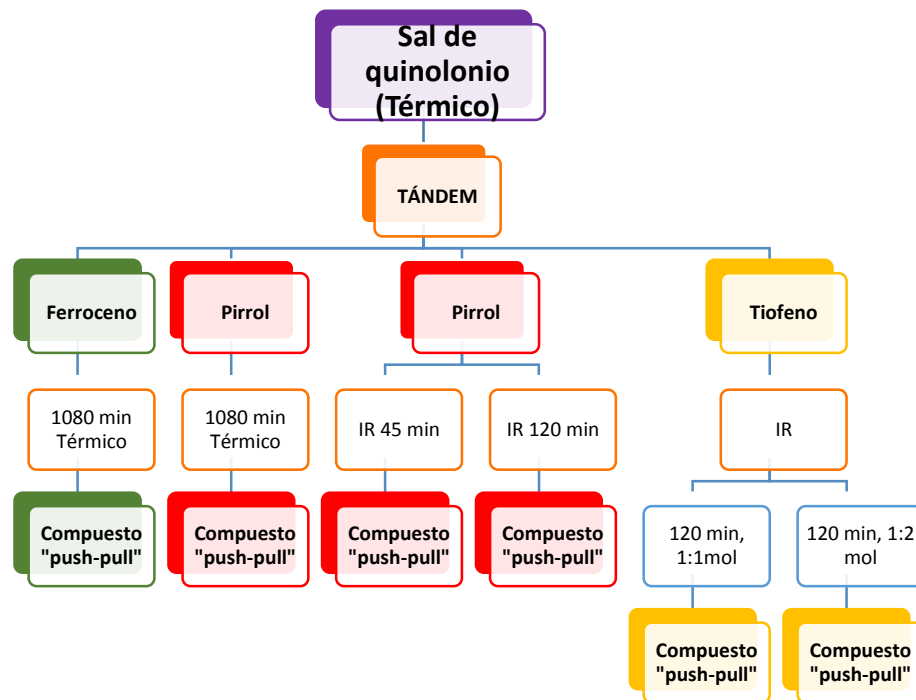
Sal de quinolonio (Térmico)

TÁNDEM

Ferroceno

Pirrol

Pirrol

Tiofeno

1080 min Térmico

1080 min Térmico

IR 45 min

IR 120 min

IR

Compuesto "push-pull"

Compuesto "push-pull"

Compuesto "push-pull"

Compuesto "push-pull"

120 min, 1:1mol

120 min, 1:2 mol

Compuesto "push-pull"

Compuesto "push-pull"